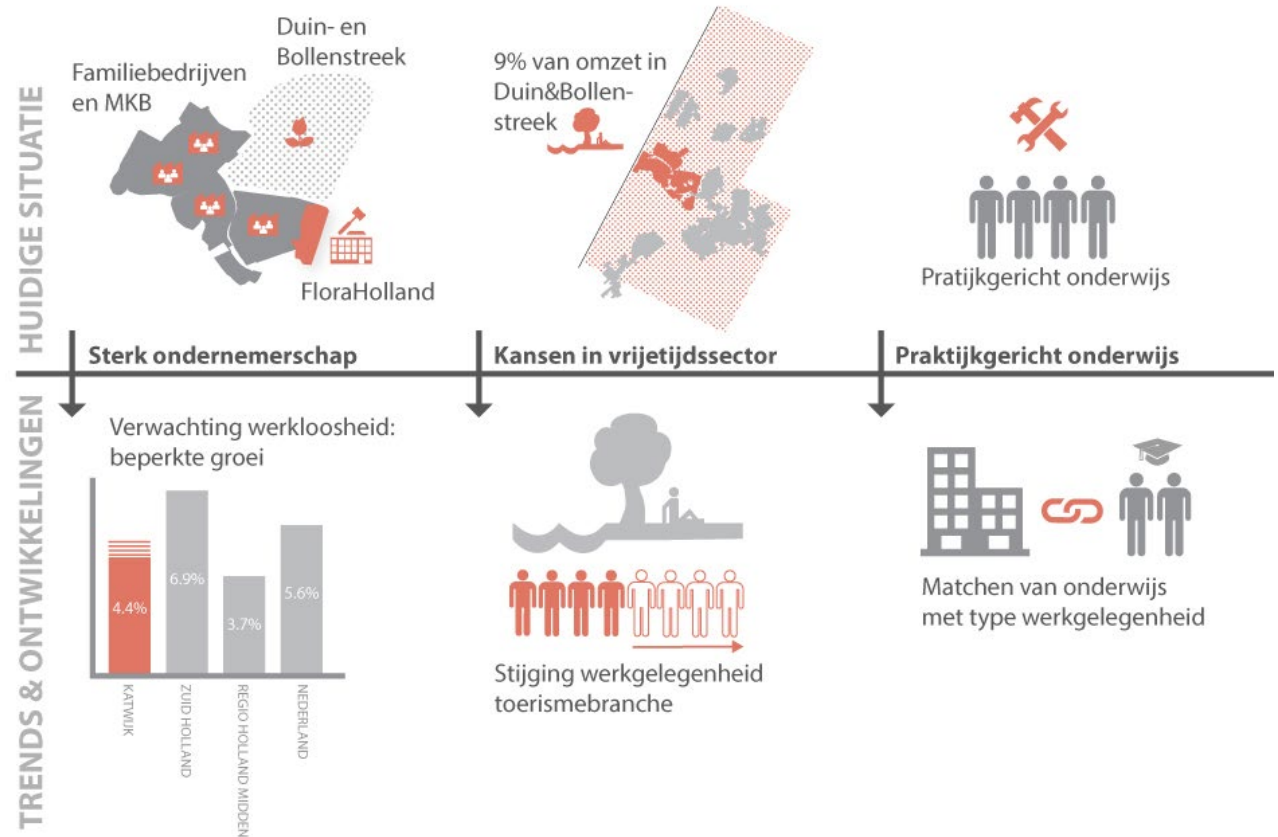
HUIDIGE SITUATIE

Familiebedrijven en MKB

Duin- en Bollenstreek

FloraHolland

9% van omzet in Duin&Bollenstreek

Pratijkgericht onderwijs

Sterk ondernemerschap

Kansen in vrijetijdssector

Praktijkgericht onderwijs

TRENDS & ONTWIKKELINGEN

Verwachting werkloosheid: beperkte groei

4.4%
6.9%
3.7%
5.6%

KATWIJK
ZUID HOLLAND
REGIO HOLLAND MIDDEN
NEDERLAND

Stijging werkgelegenheid toerismebranche

Matchen van onderwijs met type werkgelegenheid